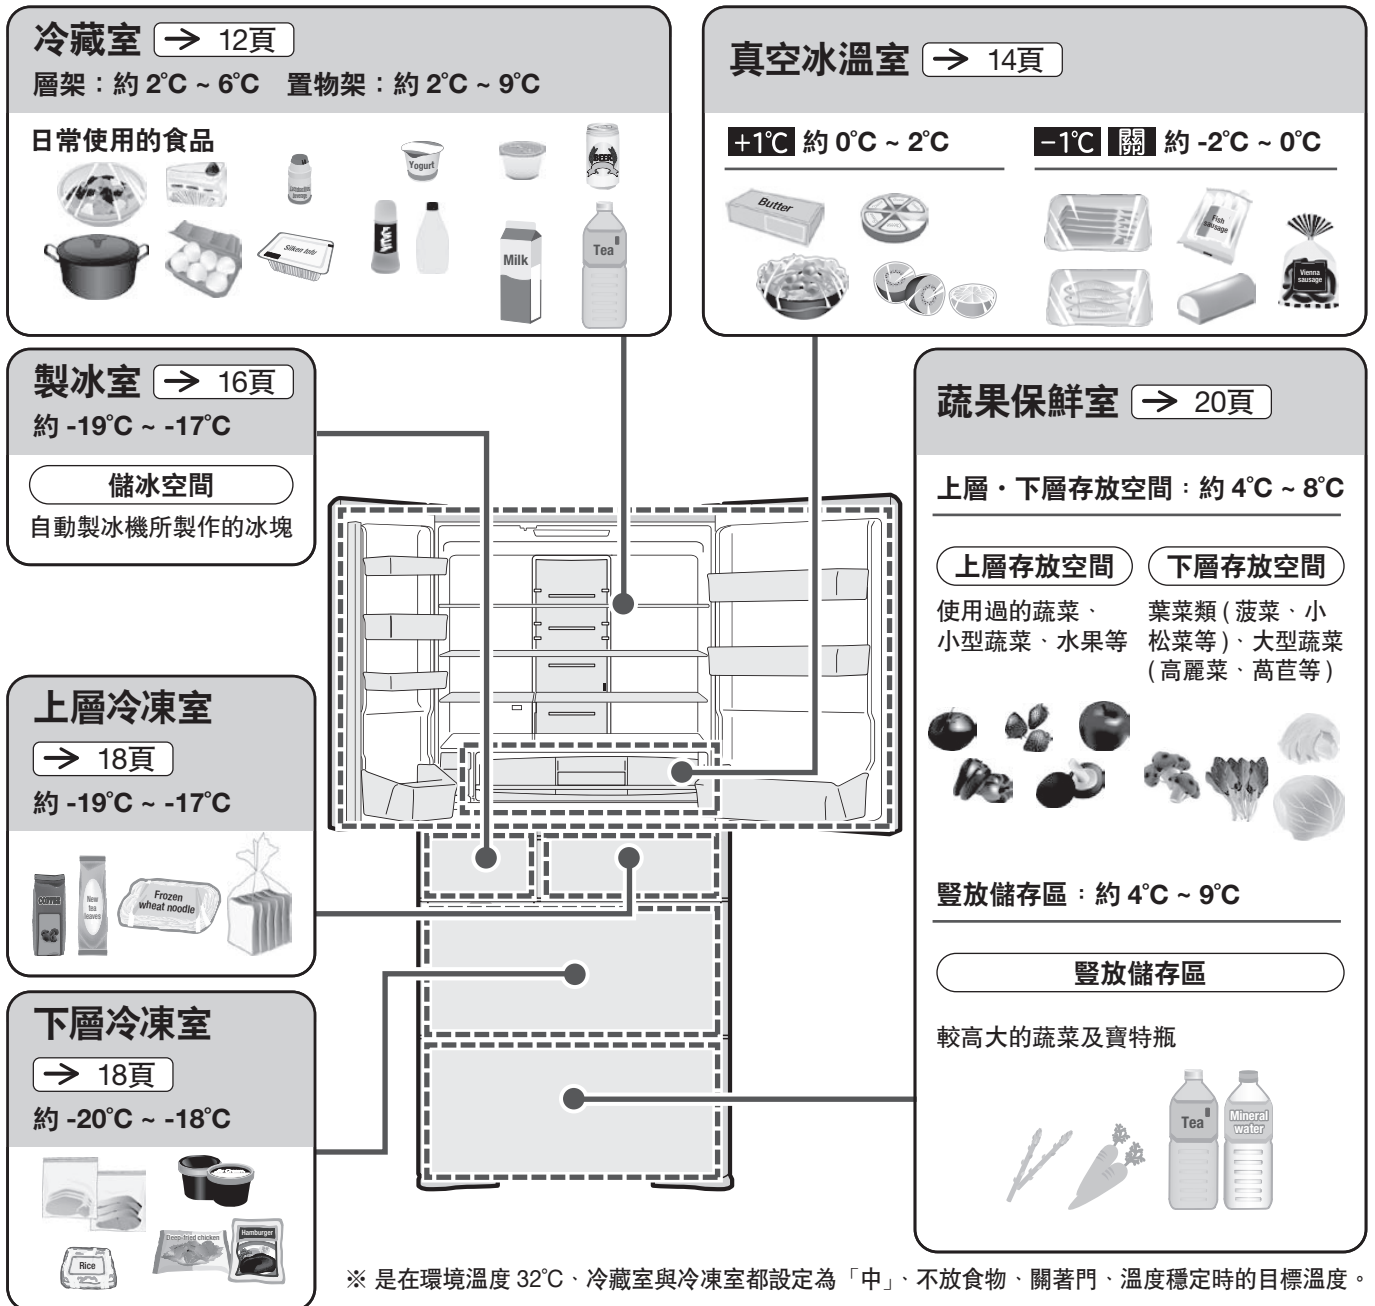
冷藏室 → 12頁
層架：約 2°C ~ 6°C 置物架：約 2°C ~ 9°C

日常使用的食品

Yogurt BEER Silken tofu Milk Tea

真空冰溫室 → 14頁

+1℃ 約 0°C ~ 2°C

−1℃ 關 約 -2°C ~ 0°C

Butter Fish sausage Vienna sausage

製冰室 → 16頁
約 -19°C ~ -17°C

儲冰空間
自動製冰機所製作的冰塊

蔬果保鮮室 → 20頁

上層・下層存放空間：約 4°C ~ 8°C

上層存放空間
使用過的蔬菜、小型蔬菜、水果等

下層存放空間
葉菜類 ( 菠菜、小松菜等 )、大型蔬菜 ( 高麗菜、萵苣等 )

上層冷凍室
→ 18頁
約 -19°C ~ -17°C

COFFEE New tea leaves Frozen wheat noodle

豎放儲存區：約 4°C ~ 9°C

豎放儲存區

較高大的蔬菜及寶特瓶

下層冷凍室
→ 18頁
約 -20°C ~ -18°C

Rice Deep-fried chicken Hamburger

Tea Mineral water

※ 是在環境溫度 32°C、冷藏室與冷凍室都設定為「中」、不放食物、關著門、溫度穩定時的目標溫度。